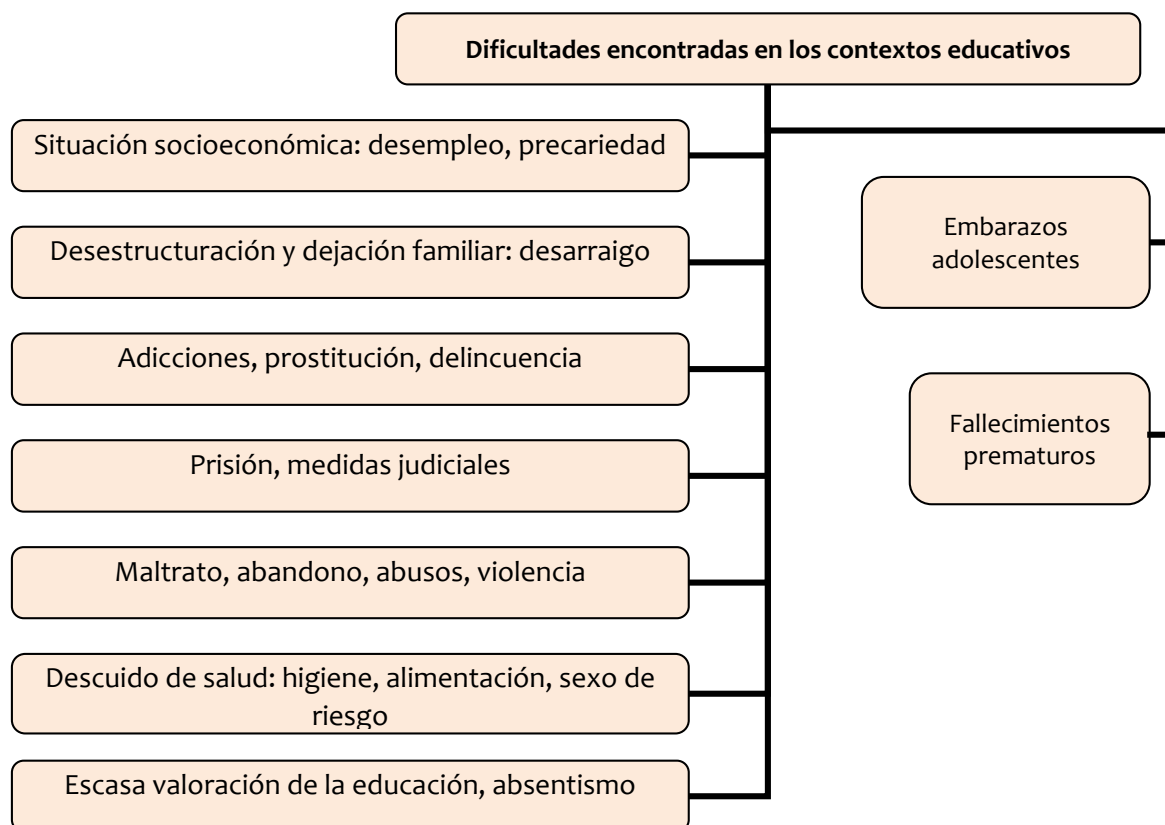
Dificultades encontradas en los contextos educativos

Situación socioeconómica: desempleo, precariedad

Desestructuración y dejación familiar: desarraigo

Adicciones, prostitución, delincuencia

Prisión, medidas judiciales

Maltrato, abandono, abusos, violencia

Descuido de salud: higiene, alimentación, sexo de riesgo

Escasa valoración de la educación, absentismo

Embarazos adolescentes

Fallecimientos prematuros